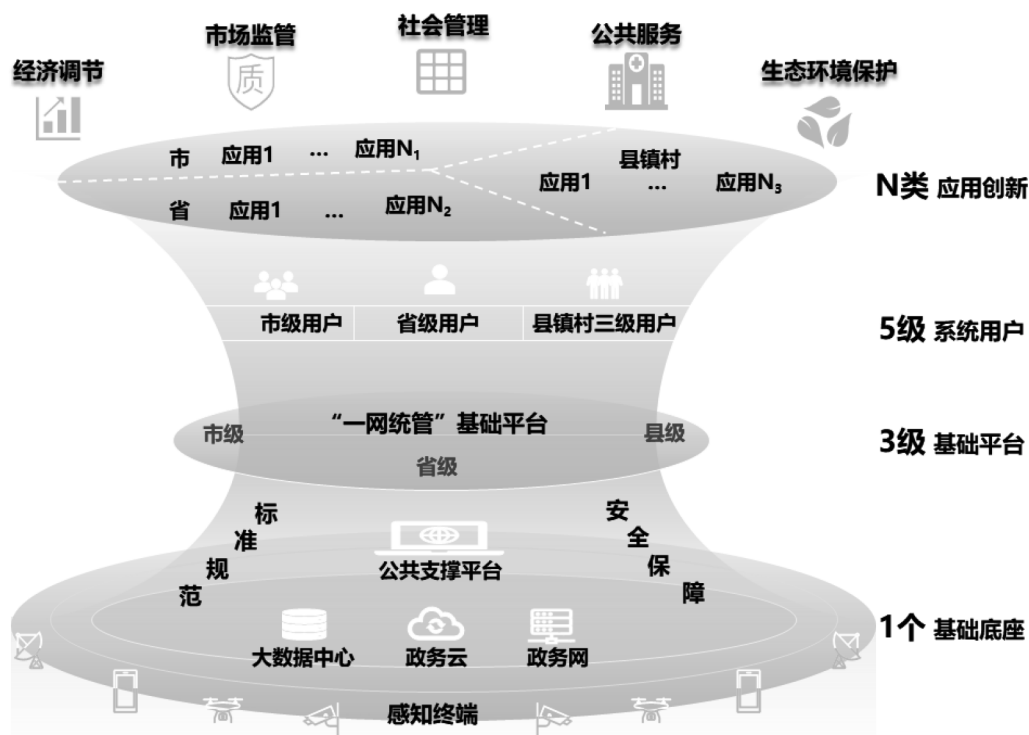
市场监管
社会管理
公共服务
经济调节
质
生态环境保护

市 应用1 … 应用$N_1$
县镇村
应用1 … 应用$N_3$
省 应用1 … 应用$N_2$

N类 应用创新

市级用户
省级用户
县镇村三级用户

5级 系统用户

“一网统管”基础平台
市级
县级
省级

3级 基础平台

标
准
规
范

安
全
保
障

公共支撑平台

大数据中心
政务云
政务网

1个 基础底座

感知终端